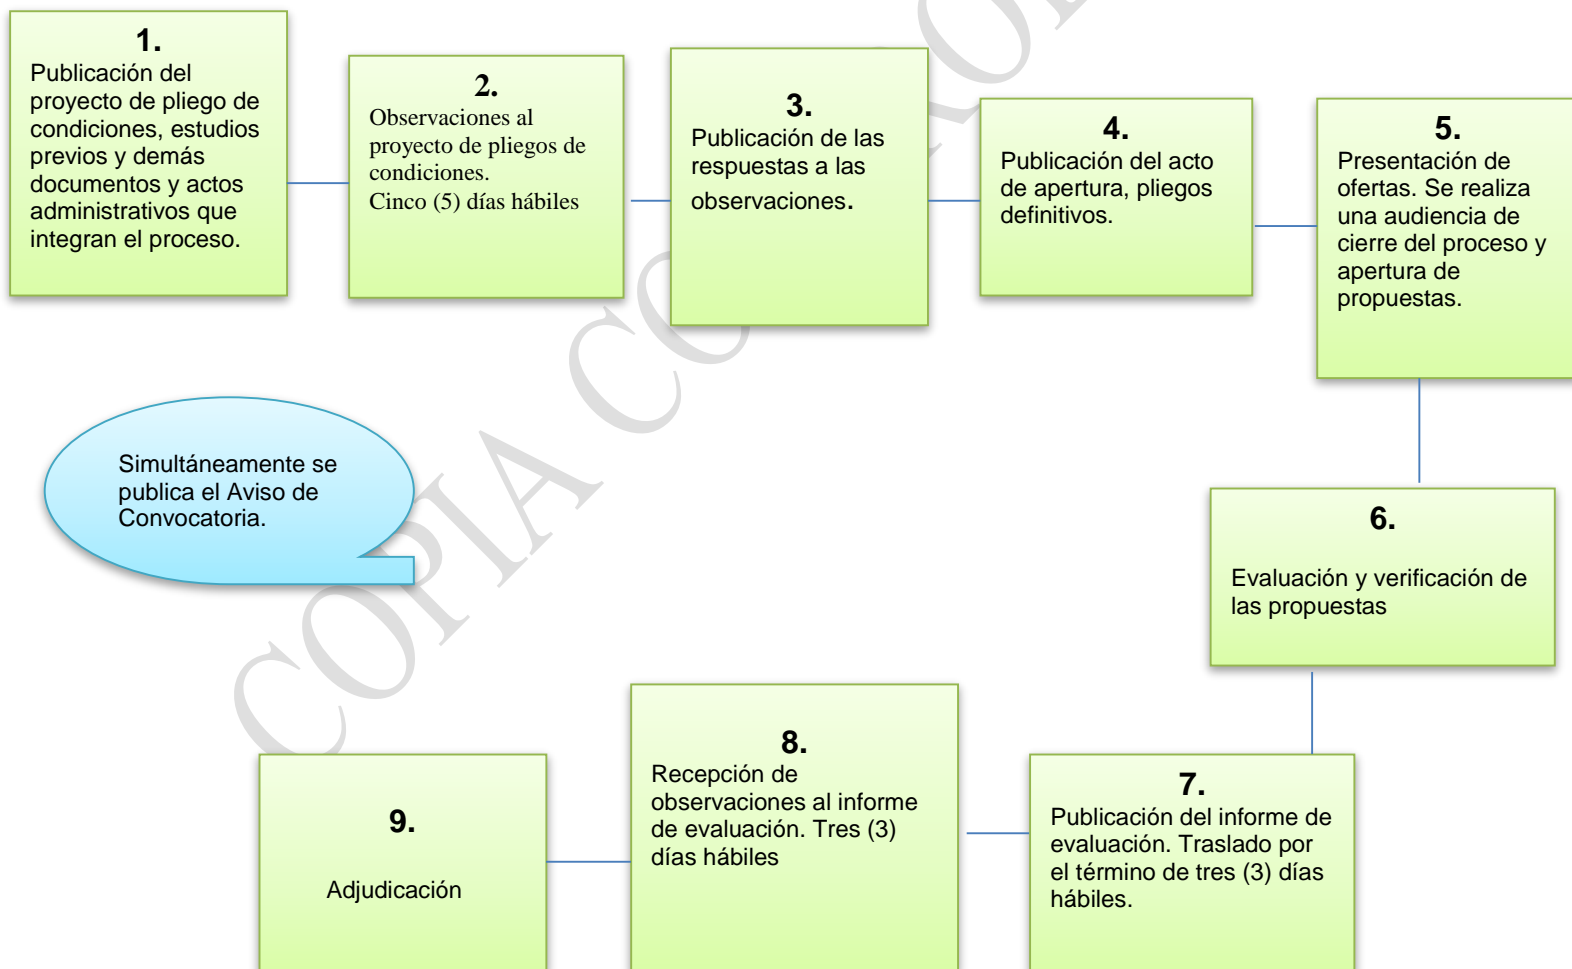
**1.**
Publicación del proyecto de pliego de condiciones, estudios previos y demás documentos y actos administrativos que integran el proceso.

**2.**
Observaciones al proyecto de pliegos de condiciones.
Cinco (5) días hábiles

**3.**
Publicación de las respuestas a las observaciones.

**4.**
Publicación del acto de apertura, pliegos definitivos.

**5.**
Presentación de ofertas. Se realiza una audiencia de cierre del proceso y apertura de propuestas.

Simultáneamente se publica el Aviso de Convocatoria.

**6.**
Evaluación y verificación de las propuestas

**7.**
Publicación del informe de evaluación. Traslado por el término de tres (3) días hábiles.

**8.**
Recepción de observaciones al informe de evaluación. Tres (3) días hábiles

**9.**
Adjudicación

COPIA CONTROLADA